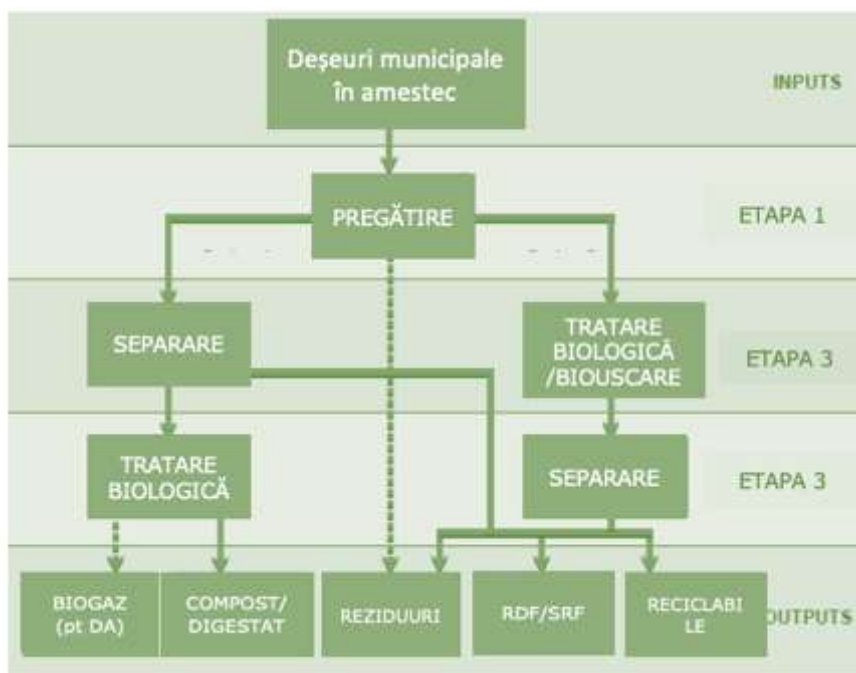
Deşeuri municipale în amestec

INPUTS

PREGĂTIRE

ETAPA 1

SEPARARE

TRATARE BIOLOGICĂ /BIOUSCARE

ETAPA 3

TRATARE BIOLOGICĂ

SEPARARE

ETAPA 3

BIOGAZ (pt DA)

COMPOST/ DIGESTAT

REZIDUURI

RDF/SRF

RECICLABI LE

OUTPUTS